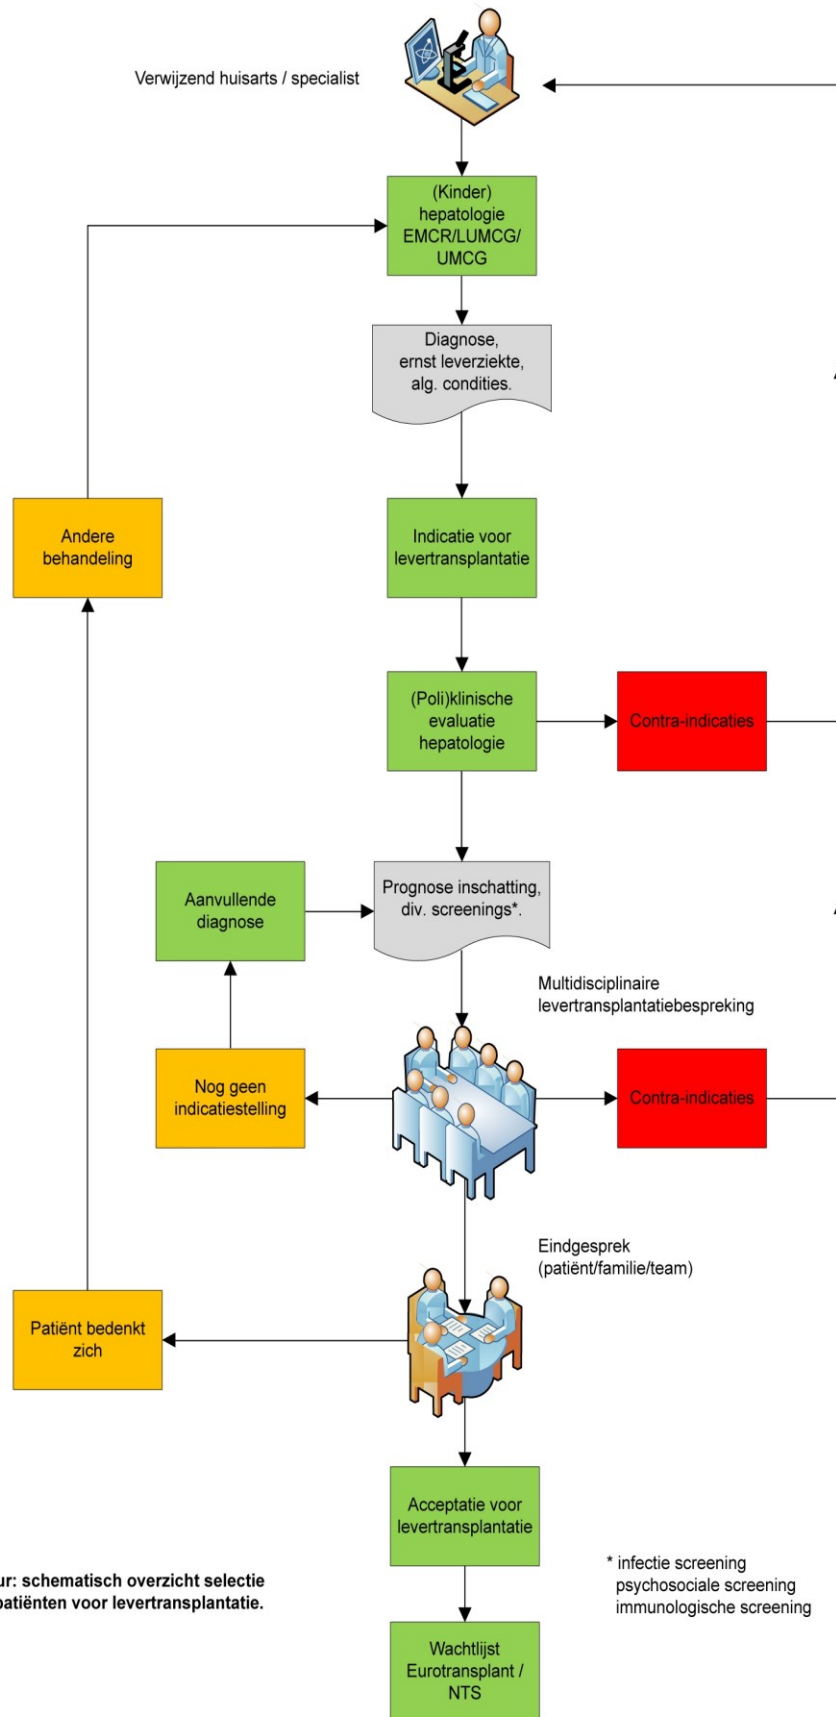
Verwijzend huisarts / specialist

(Kinder) hepatologie EMCR/LUMCG/ UMCG

Diagnose, ernst leverziekte, alg. condities.

Andere behandeling

Indicatie voor levertransplantatie

(Poli)klinische evaluatie hepatologie

Contra-indicaties

Aanvullende diagnose

Prognose inschatting, div. screenings*.

Multidisciplinaire levertransplantatiebespreking

Nog geen indicatiestelling

Contra-indicaties

Eindgesprek (patiënt/familie/team)

Patiënt bedenkt zich

Acceptatie voor levertransplantatie

ur: schematisch overzicht selectie patiënten voor levertransplantatie.

* infectie screening
psychosociale screening
immunologische screening

Wachtlijst Eurotransplant / NTS